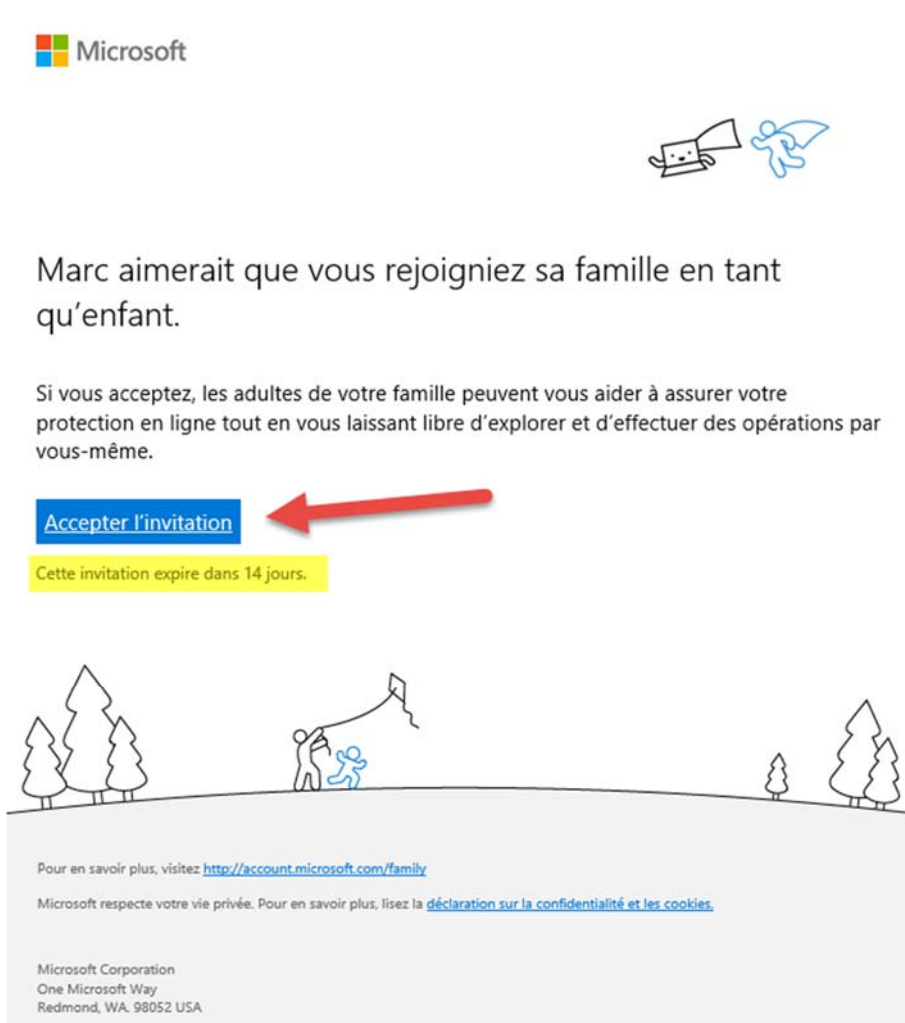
Microsoft

Marc aimerait que vous rejoigniez sa famille en tant qu’enfant.

Si vous acceptez, les adultes de votre famille peuvent vous aider à assurer votre protection en ligne tout en vous laissant libre d’explorer et d’effectuer des opérations par vous-même.

Accepter l’invitation

Cette invitation expire dans 14 jours.

Pour en savoir plus, visitez http://account.microsoft.com/family

Microsoft respecte votre vie privée. Pour en savoir plus, lisez la déclaration sur la confidentialité et les cookies.

Microsoft Corporation
One Microsoft Way
Redmond, WA. 98052 USA